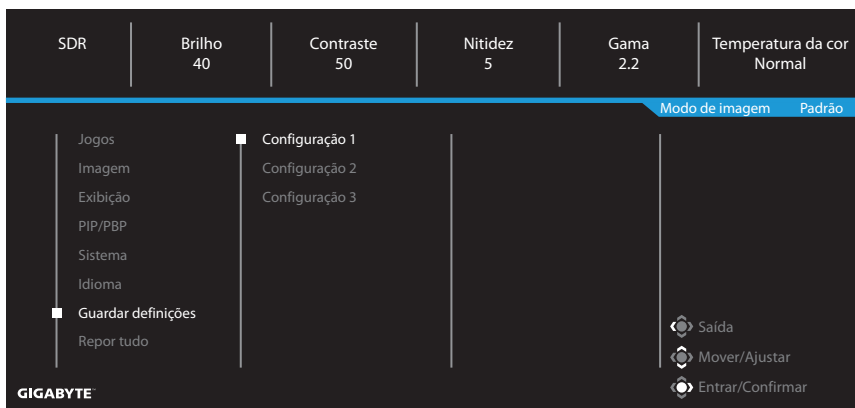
SDR

Brilho
40

Contraste
50

Nitidez
5

Gama
2.2

Temperatura da cor
Normal

Modo de imagem Padrão

Jogos
Imagem
Exibição
PIP/PBP
Sistema
Idioma
Guardar definições
Repor tudo

Configuração 1
Configuração 2
Configuração 3

Saída
Mover/Ajustar
Entrar/Confirmar

GIGABYTE